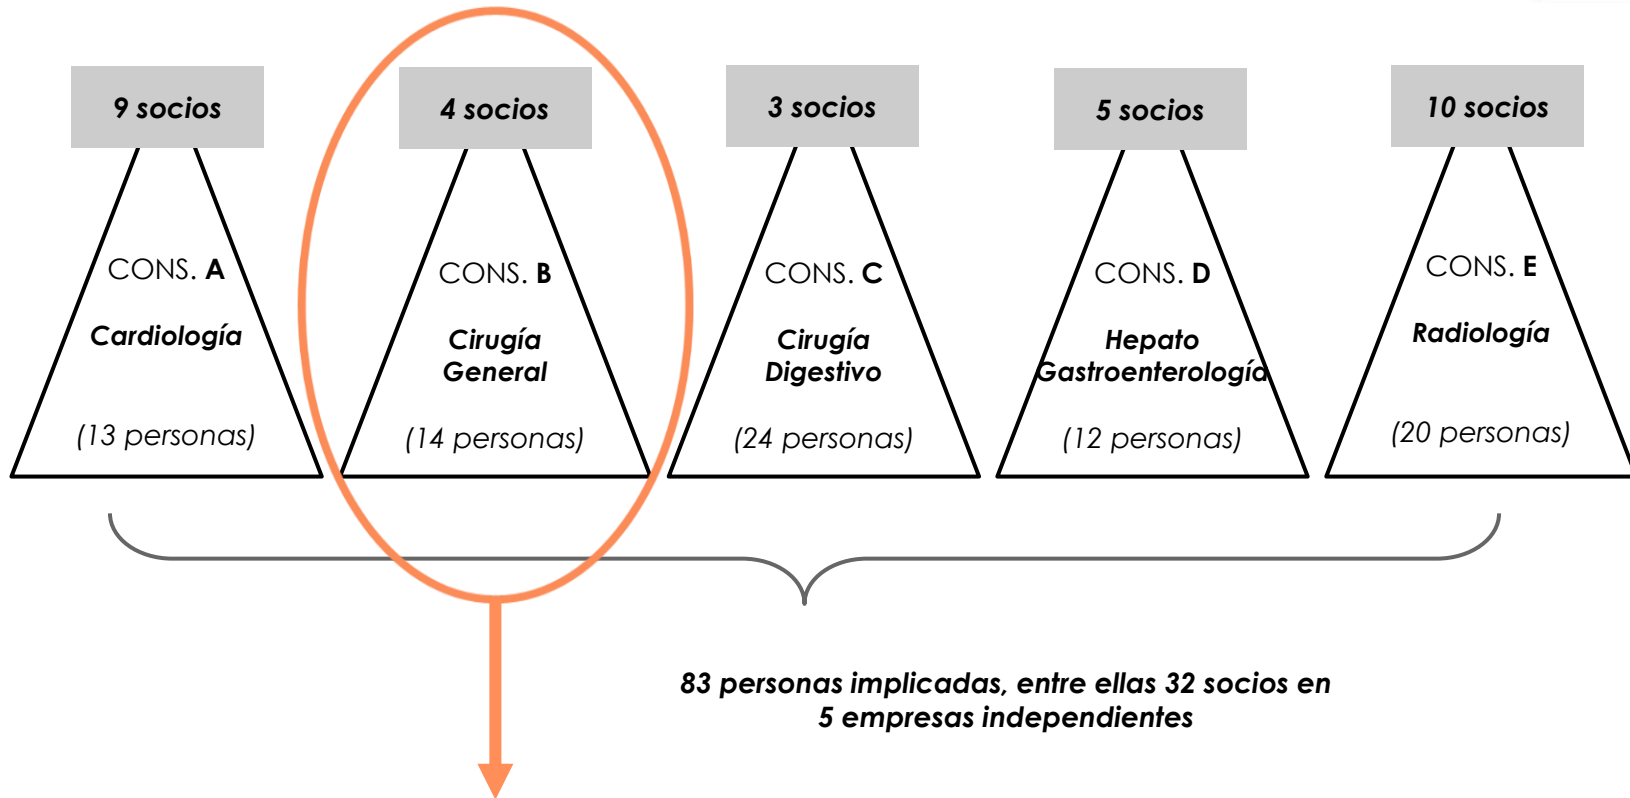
9 socios

CONS. A

Cardiología

(13 personas)

4 socios

CONS. B

Cirugía General

(14 personas)

3 socios

CONS. C

Cirugía Digestivo

(24 personas)

5 socios

CONS. D

Hepato Gastroenterología

(12 personas)

10 socios

CONS. E

Radiología

(20 personas)

83 personas implicadas, entre ellas 32 socios en 5 empresas independientes